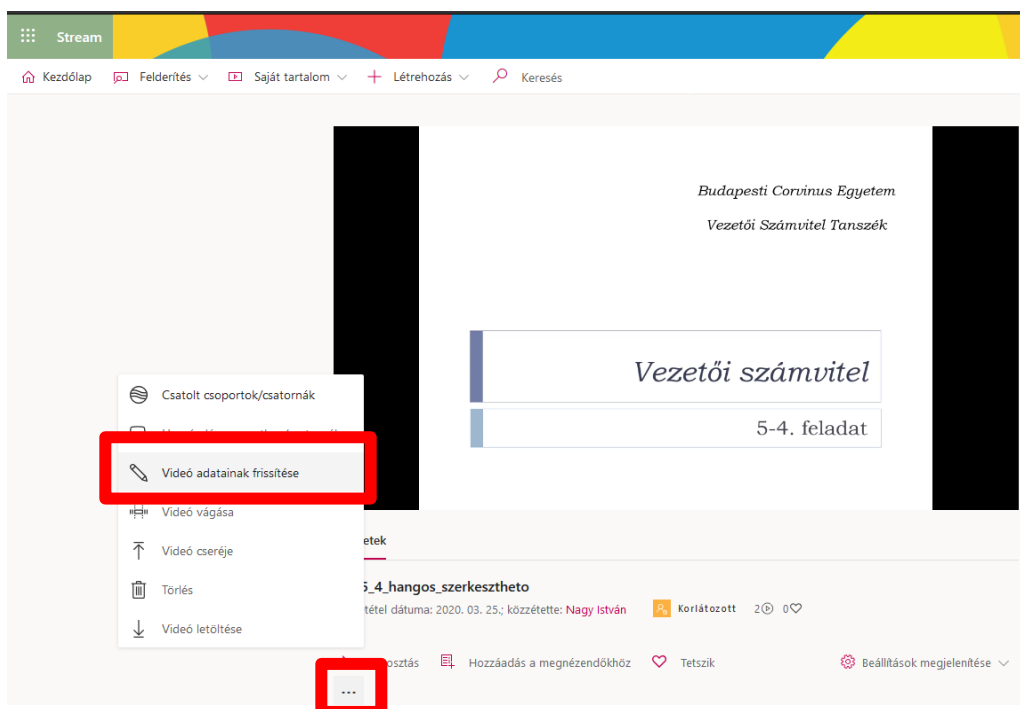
Stream

Kezdőlap Felderítés Saját tartalom Létrehozás Keresés

Budapesti Corvinus Egyetem

Vezetői Számvitel Tanszék

Vezetői számvitel

5-4. feladat

Csatolt csoportok/csatornák

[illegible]

Videó adatainak frissítése

Videó vágása

Videó cseréje

Törlés

Videó letöltése

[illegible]etek

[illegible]5_4_hangos_szerkesztheto

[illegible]tétel dátuma: 2020. 03. 25.; közzétette: Nagy István

Korlátozott 2 0

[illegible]osztás Hozzáadás a megnézendőkhöz Tetszik Beállítások megjelenítése

...